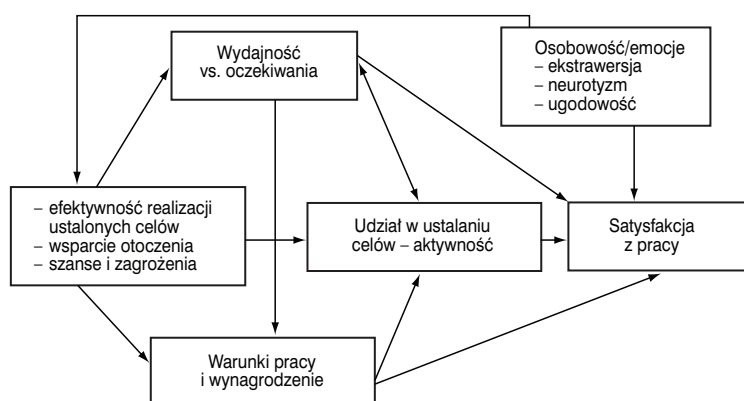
Wydajność vs. oczekiwania

Osobowość/emocje
– ekstrawersja
– neurotyzm
– ugodowość

– efektywność realizacji ustalonych celów
– wsparcie otoczenia
– szanse i zagrożenia

Udział w ustalaniu celów – aktywność

Satysfakcja z pracy

Warunki pracy i wynagrodzenie